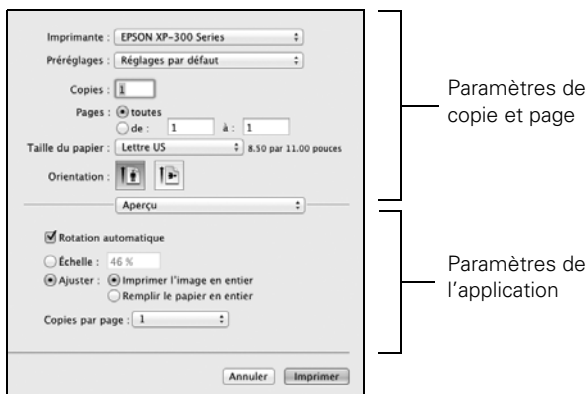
Imprimante : EPSON XP-300 Series

Préréglages : Réglages par défaut

Copies : 1

Pages : toutes

de : 1 à : 1

Taille du papier : Lettre US 8.50 par 11.00 pouces

Orientation :

Aperçu

Rotation automatique

Échelle : 46 %

Ajuster : Imprimer l'image en entier

Remplir le papier en entier

Copies par page : 1

Annuler Imprimer

Paramètres de copie et page

Paramètres de l'application